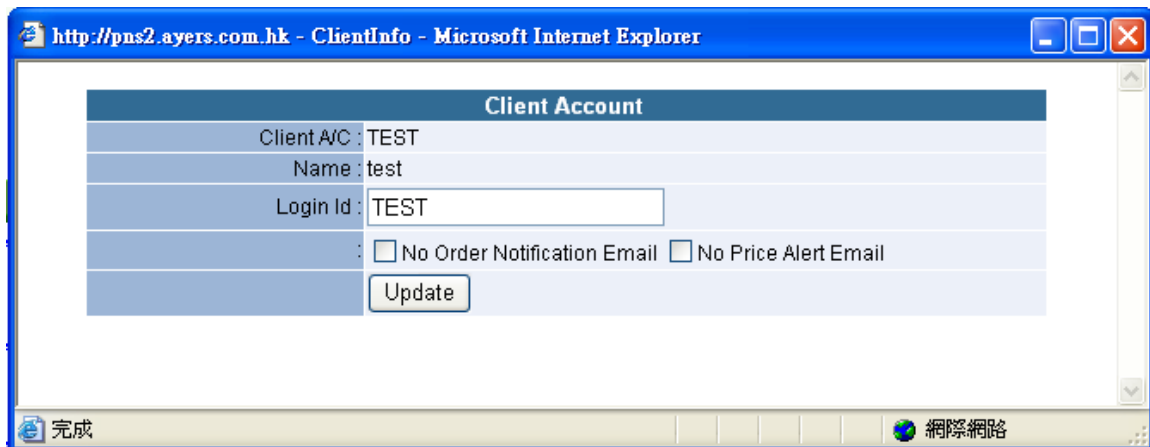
http://pns2.ayers.com.hk - ClientInfo - Microsoft Internet Explorer

| Client Account | |
|---|---|
| Client A/C : | TEST |
| Name : | test |
| Login Id : | TEST |
| : | No Order Notification Email No Price Alert Email |
| | Update |

完成

網際網路